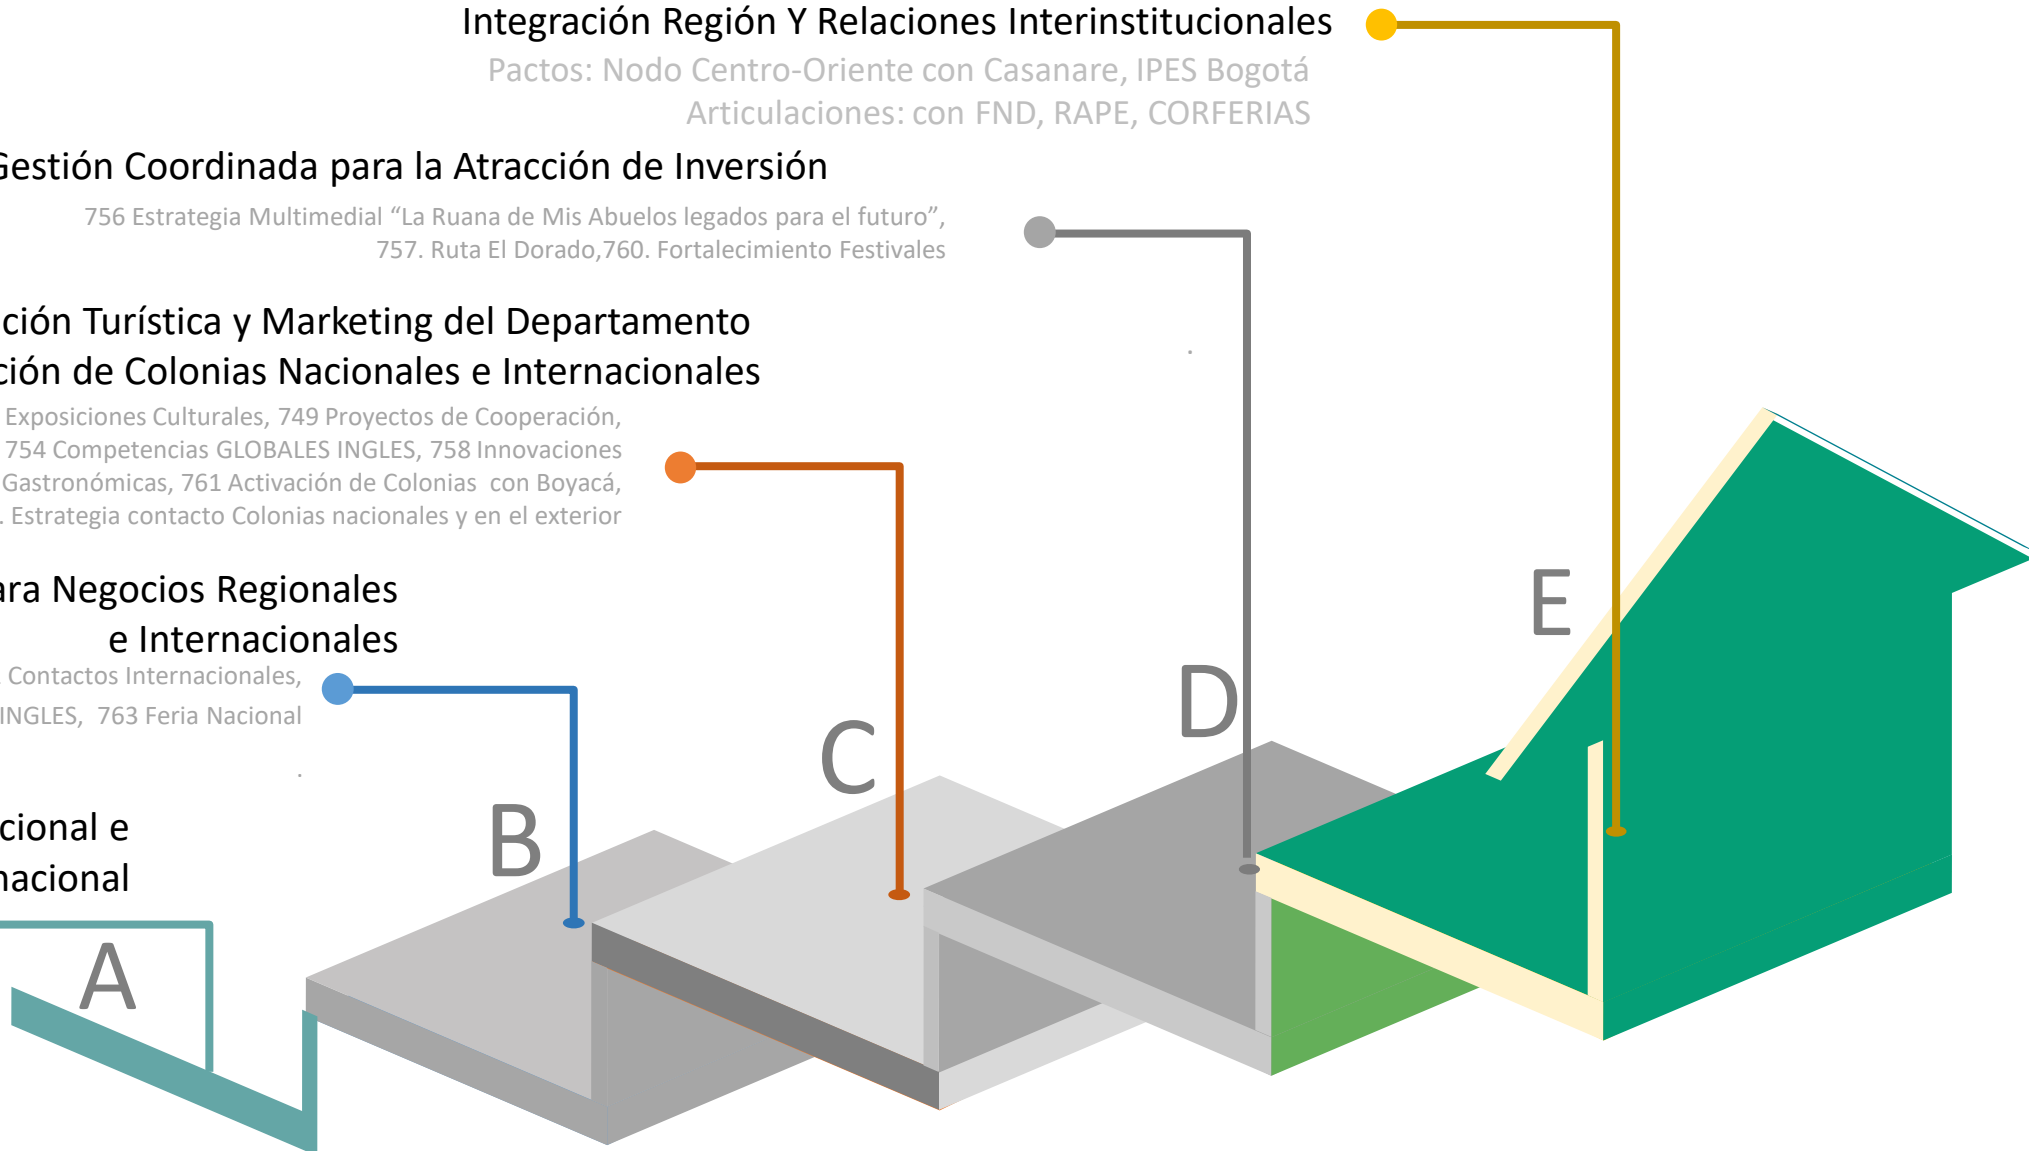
Integración Región Y Relaciones Interinstitucionales

Pactos: Nodo Centro-Oriente con Casanare, IPES Bogotá
Articulaciones: con FND, RAPE, CORFERIAS

Gestión Coordinada para la Atracción de Inversión

756 Estrategia Multimedial "La Ruana de Mis Abuelos legados para el futuro", 757. Ruta El Dorado,760. Fortalecimiento Festivales

ción Turística y Marketing del Departamento
ción de Colonias Nacionales e Internacionales

Exposiciones Culturales, 749 Proyectos de Cooperación, 754 Competencias GLOBALES INGLES, 758 Innovaciones Gastronómicas, 761 Activación de Colonias con Boyacá, . Estrategia contacto Colonias nacionales y en el exterior

ara Negocios Regionales
e Internacionales

Contactos Internacionales,
INGLES, 763 Feria Nacional

cional e
nacional

A

B

C

D

E